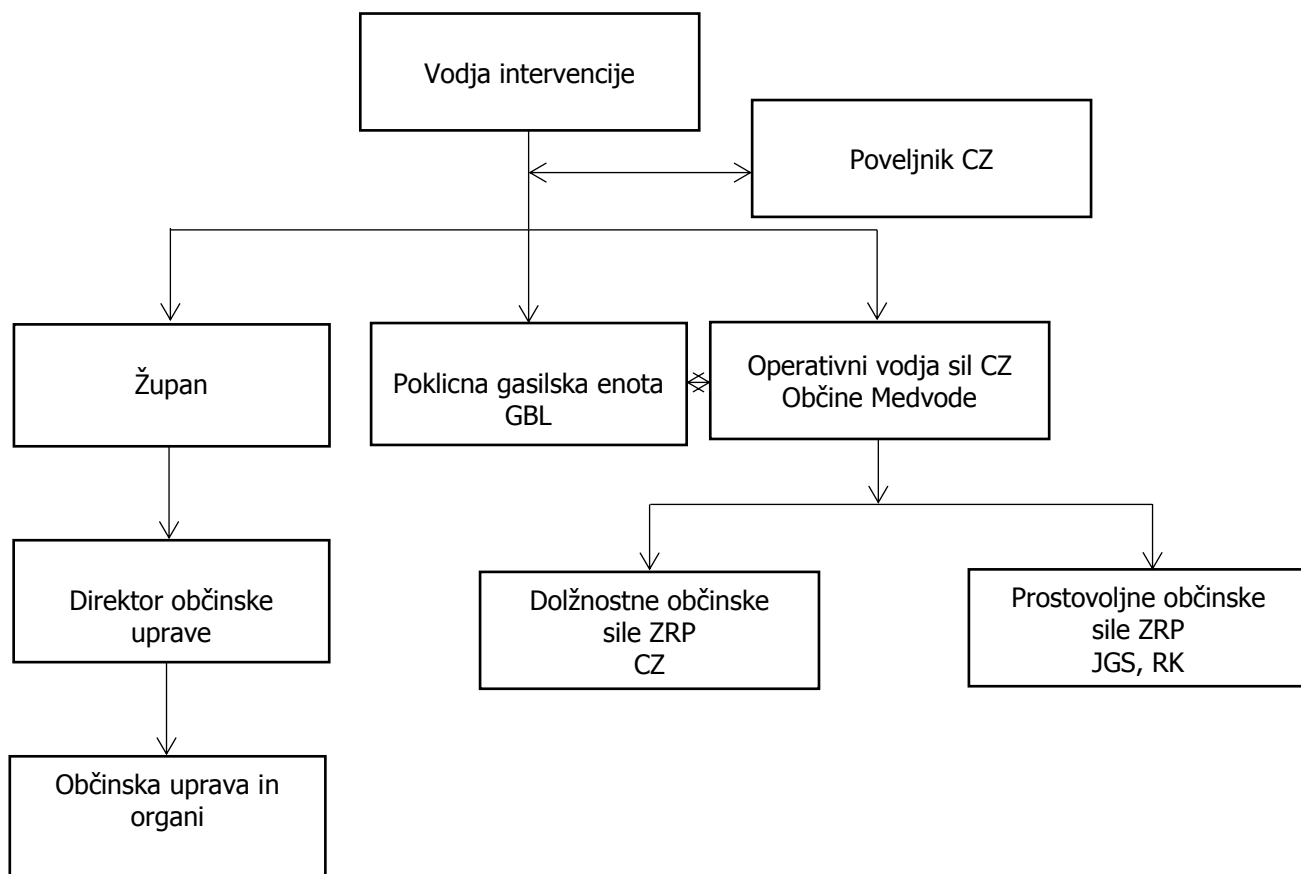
Vodja intervencije

Poveljnik CZ

Župan

Poklicna gasilska enota GBL

Operativni vodja sil CZ Občine Medvode

Direktor občinske uprave

Dolžnostne občinske sile ZRP CZ

Prostovoljne občinske sile ZRP JGS, RK

Občinska uprava in organi